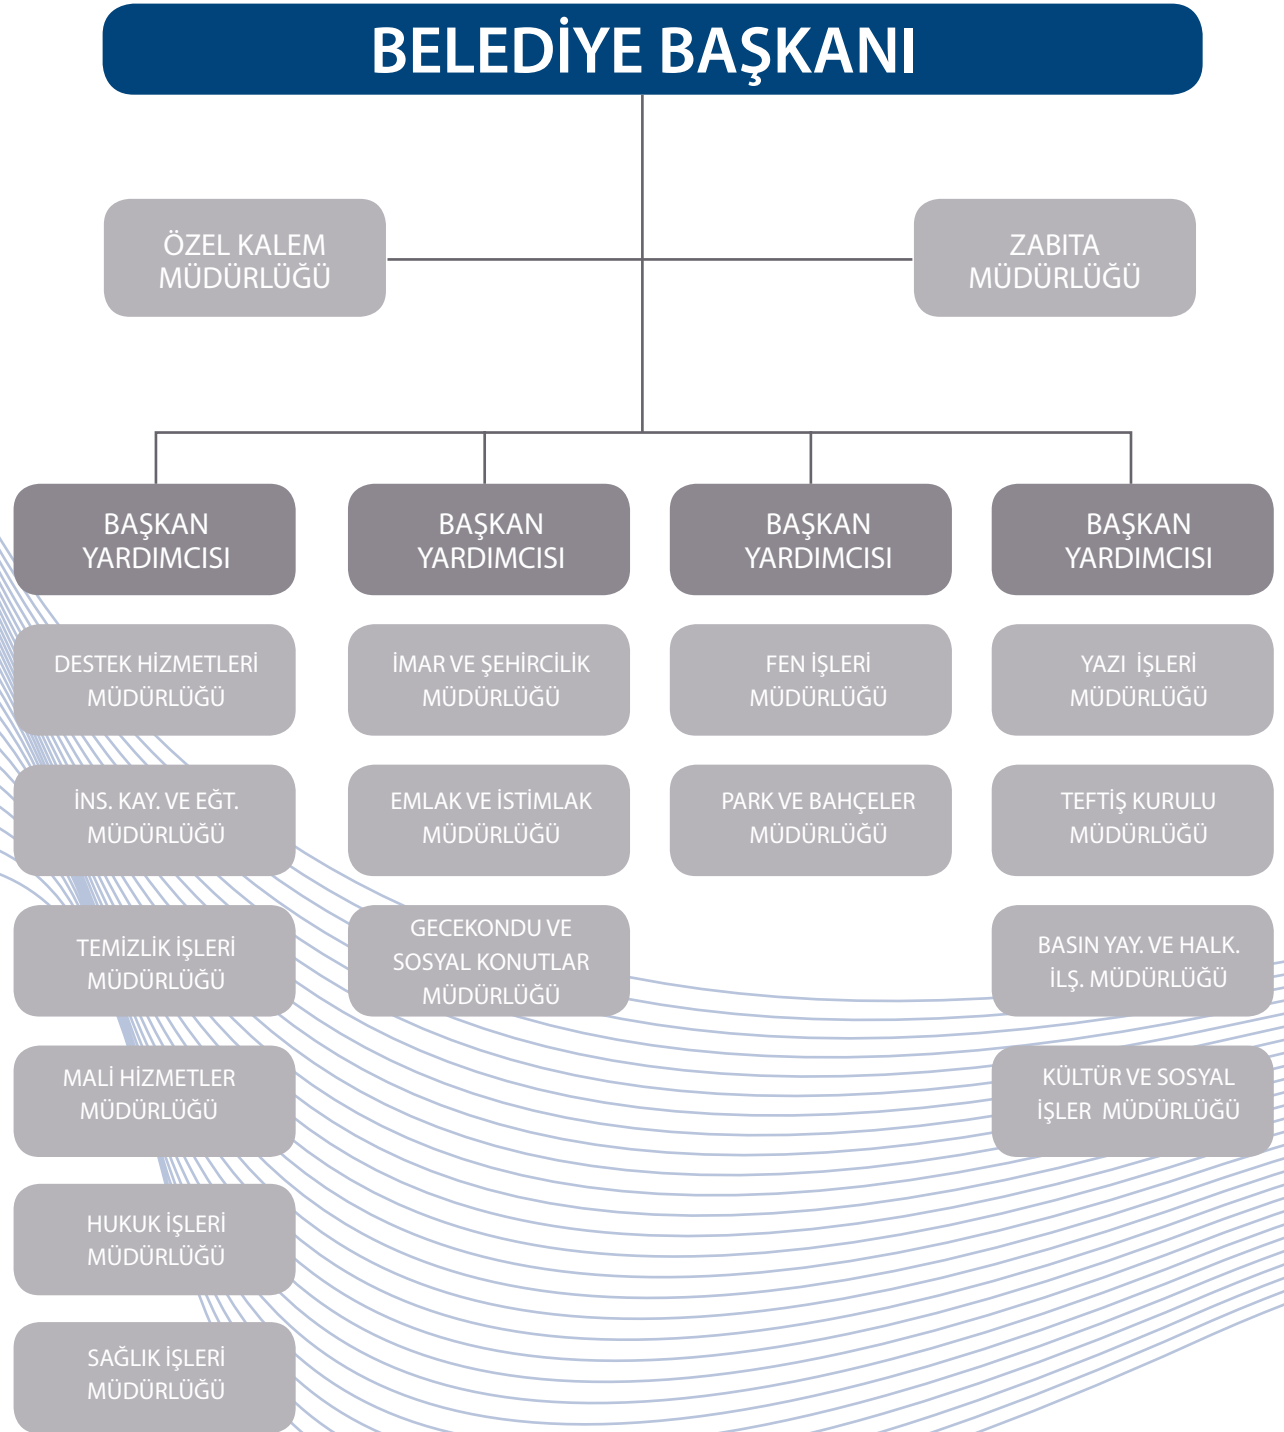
BELEDİYE BAŞKANI

ÖZEL KALEM MÜDÜRLÜĞÜ

ZABITA MÜDÜRLÜĞÜ

BAŞKAN YARDIMCISI

DESTEK HİZMETLERİ MÜDÜRLÜĞÜ

İNS. KAY. VE EĞT. MÜDÜRLÜĞÜ

TEMİZLİK İŞLERİ MÜDÜRLÜĞÜ

MALİ HİZMETLER MÜDÜRLÜĞÜ

HUKUK İŞLERİ MÜDÜRLÜĞÜ

SAĞLIK İŞLERİ MÜDÜRLÜĞÜ

BAŞKAN YARDIMCISI

İMAR VE ŞEHİRCİLİK MÜDÜRLÜĞÜ

EMLAK VE İSTİMLAK MÜDÜRLÜĞÜ

GECEKONDU VE SOSYAL KONUTLAR MÜDÜRLÜĞÜ

BAŞKAN YARDIMCISI

FEN İŞLERİ MÜDÜRLÜĞÜ

PARK VE BAHÇELER MÜDÜRLÜĞÜ

BAŞKAN YARDIMCISI

YAZI İŞLERİ MÜDÜRLÜĞÜ

TEFTİŞ KURULU MÜDÜRLÜĞÜ

BASIN YAY. VE HALK. İLŞ. MÜDÜRLÜĞÜ

KÜLTÜR VE SOSYAL İŞLER MÜDÜRLÜĞÜ